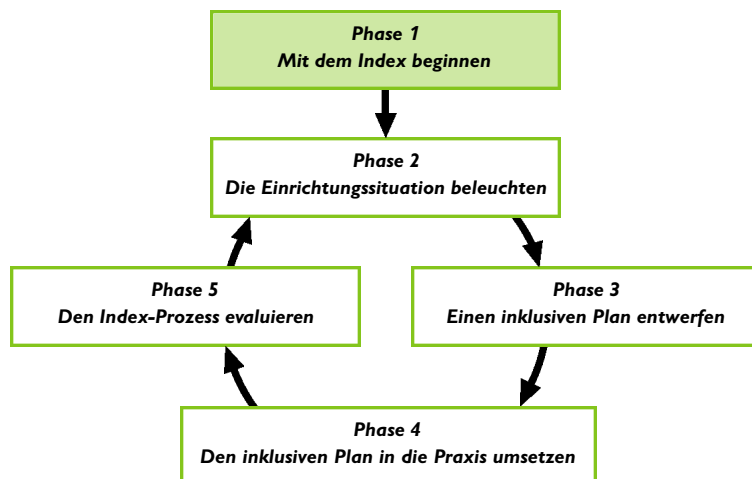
Phase 1
Mit dem Index beginnen

Phase 2
Die Einrichtungssituation beleuchten

Phase 3
Einen inklusiven Plan entwerfen

Phase 4
Den inklusiven Plan in die Praxis umsetzen

Phase 5
Den Index-Prozess evaluieren